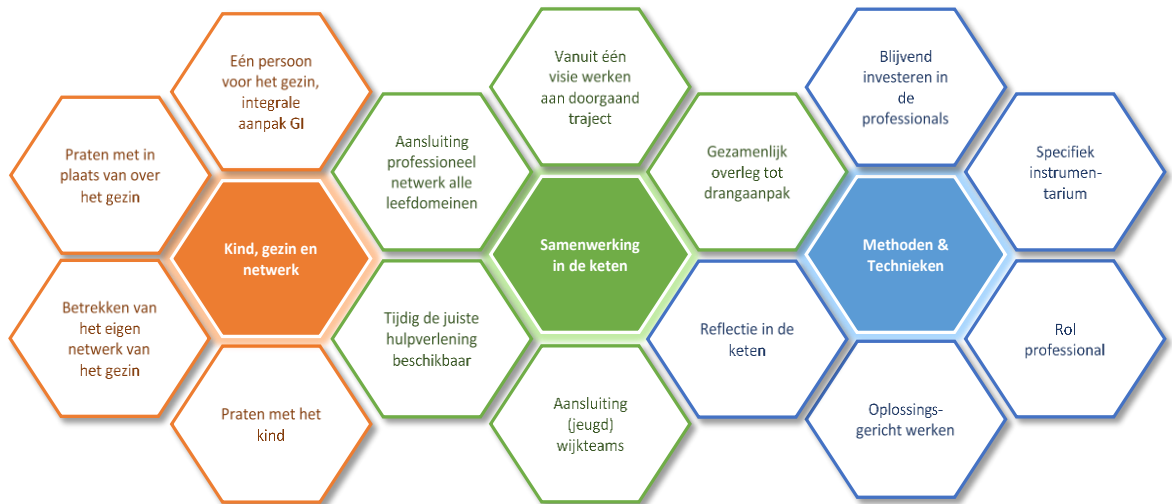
Eén persoon voor het gezin, integrale aanpak GI

Praten met in plaats van over het gezin

Kind, gezin en netwerk

Betrekken van het eigen netwerk van het gezin

Praten met het kind

Aansluiting professioneel netwerk alle leefdomeinen

Vanuit één visie werken aan doorgaand traject

Samenwerking in de keten

Tijdig de juiste hulpverlening beschikbaar

Aansluiting (jeugd) wijkteams

Gezamenlijk overleg tot drangaanpak

Reflectie in de keten

Blijvend investeren in de professionals

Methoden & Technieken

Specifiek instrumentarium

Rol professional

Oplossingsgericht werken